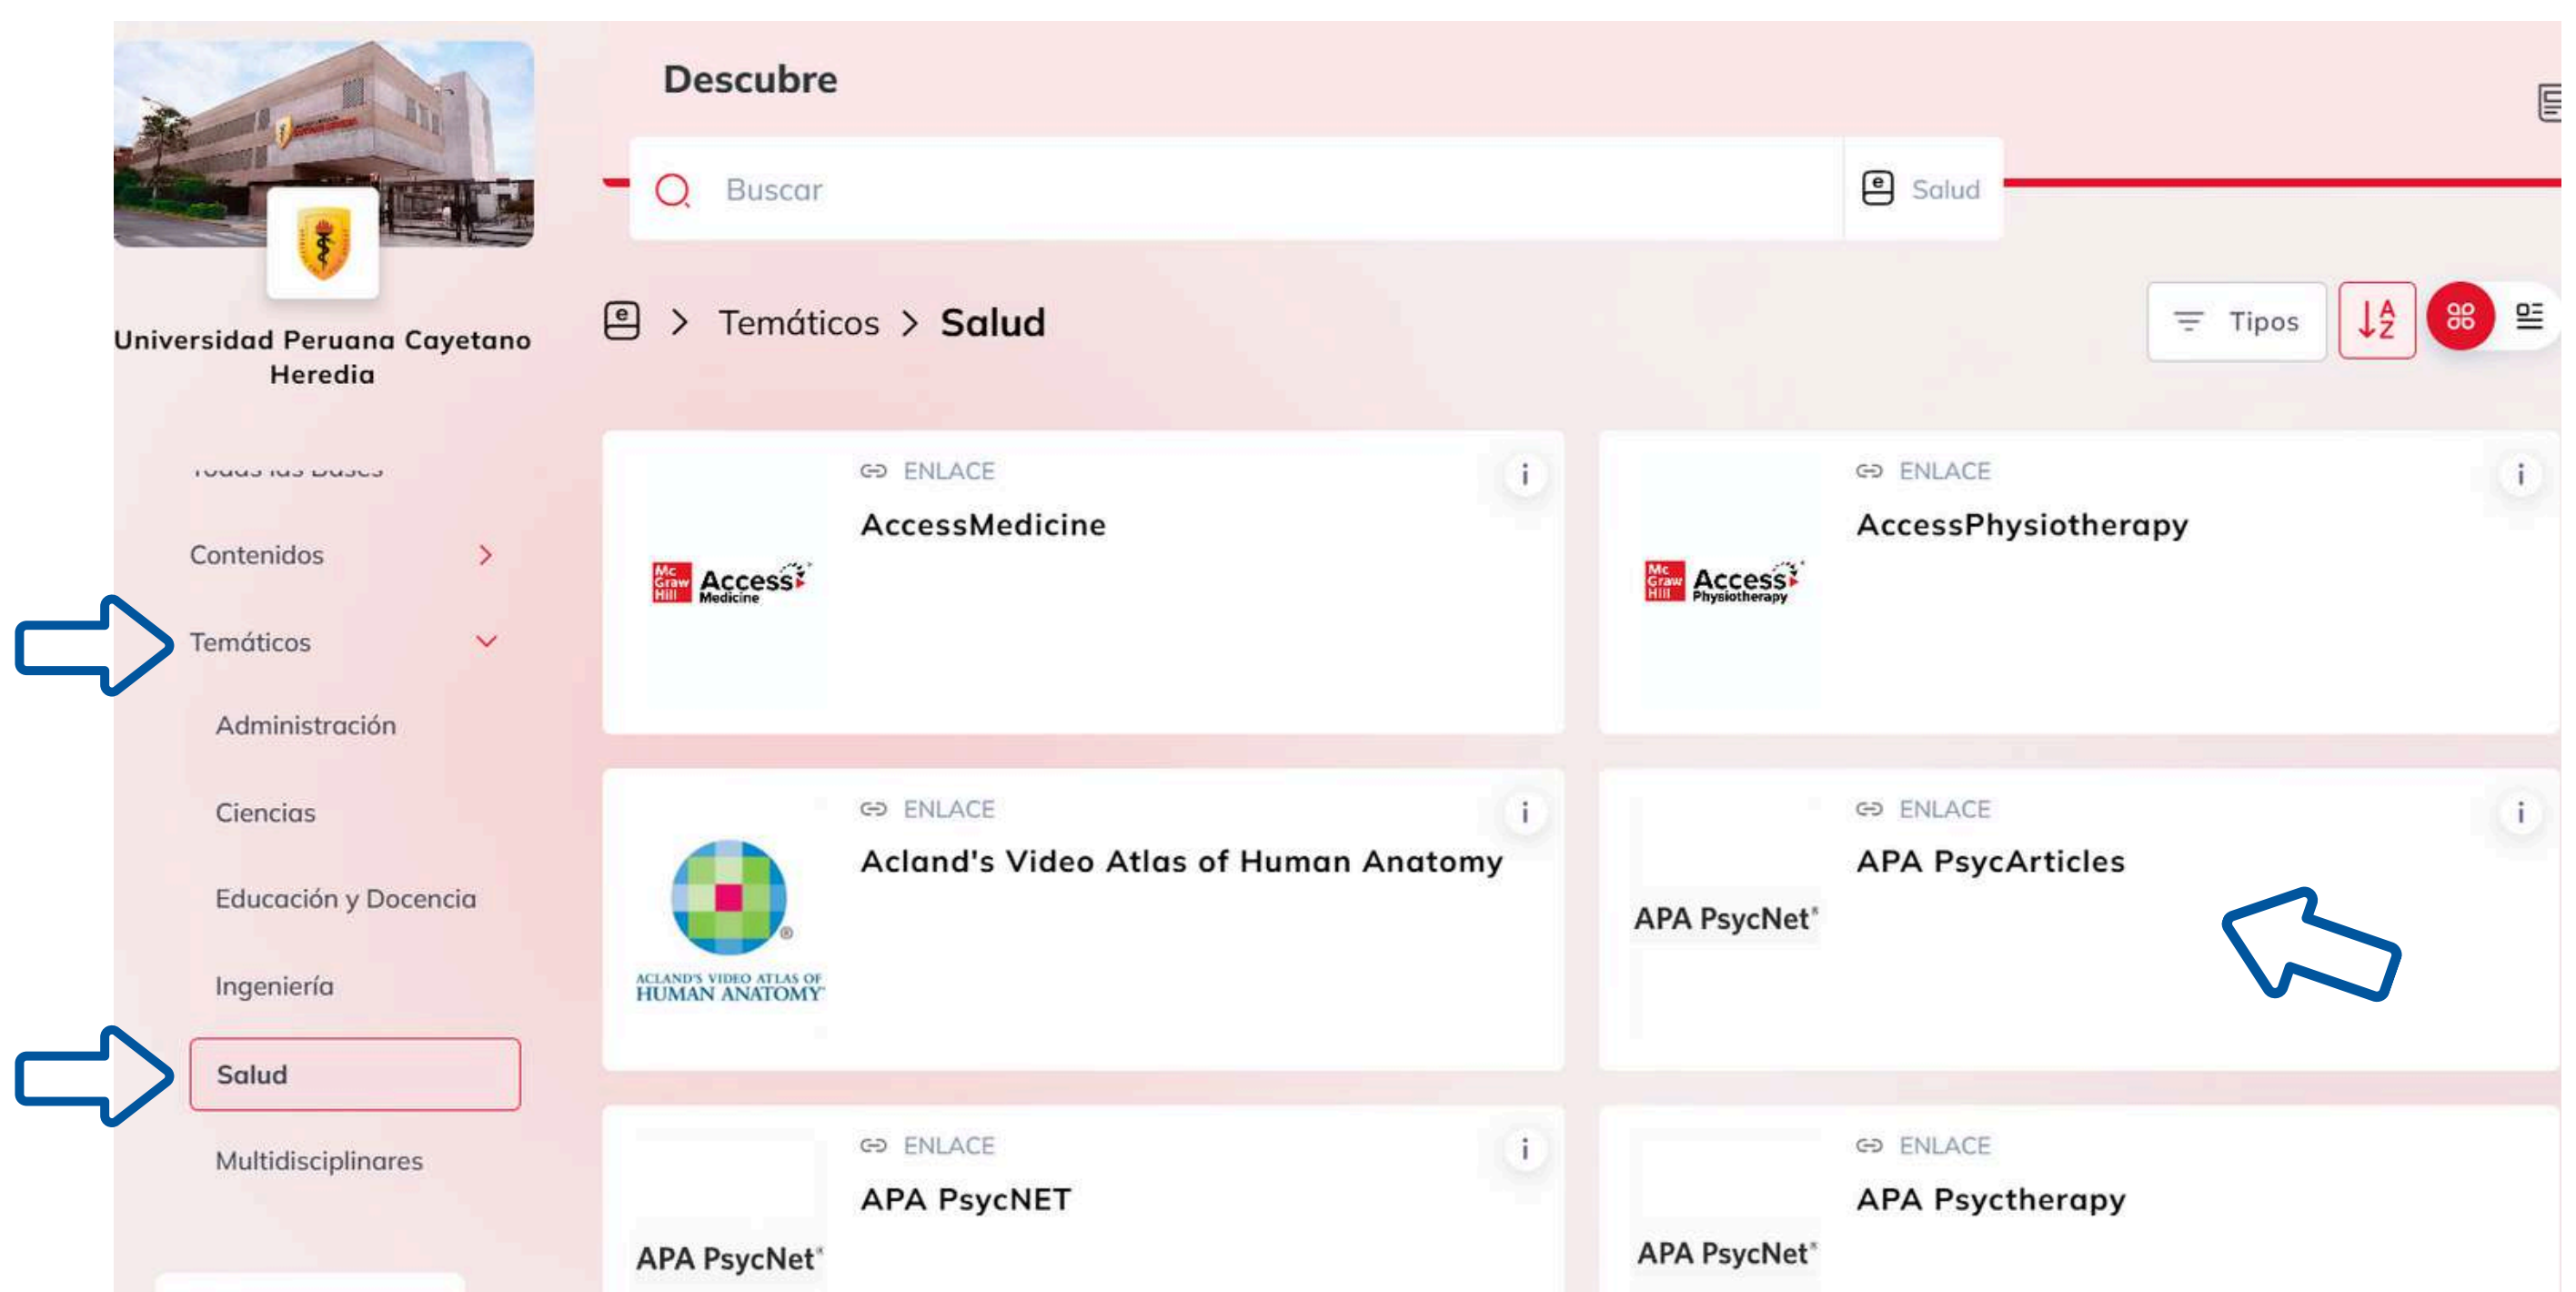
Universidad Peruana Cayetano Heredia

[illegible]

Contenidos

Temáticos

Administración

Ciencias

Educación y Docencia

Ingeniería

Salud

Multidisciplinares

Descubre

Buscar

Salud

Temáticos > Salud

Tipos

ENLACE
AccessMedicine
Mc Graw Hill Access Medicine

ENLACE
AccessPhysiotherapy
Mc Graw Hill Access Physiotherapy

ENLACE
Acland's Video Atlas of Human Anatomy
ACLAND'S VIDEO ATLAS OF HUMAN ANATOMY

ENLACE
APA PsycArticles
APA PsycNet

ENLACE
APA PsycNET
APA PsycNet

ENLACE
APA Psyctherapy
APA PsycNet